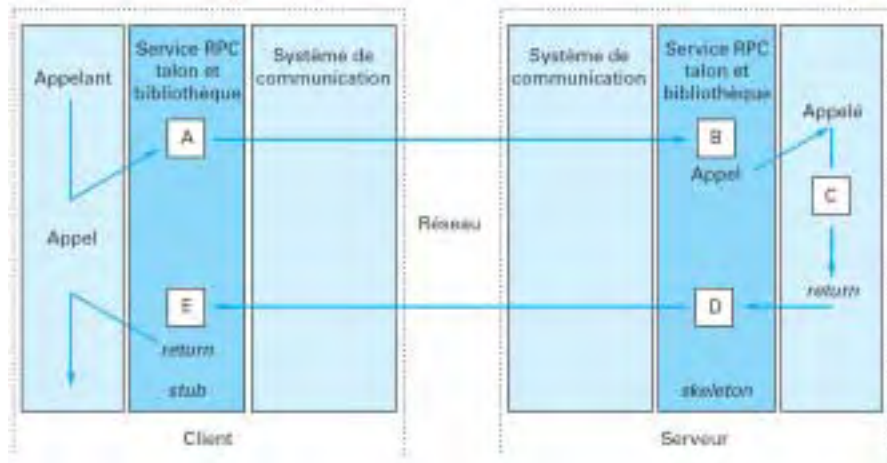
Appelant

Service RPC talon et bibliothèque

Système de communication

A

Appel

E

return

stub

Client

Réseau

Système de communication

Service RPC talon et bibliothèque

B

Appel

D

skeleton

Appelé

C

return

Serveur